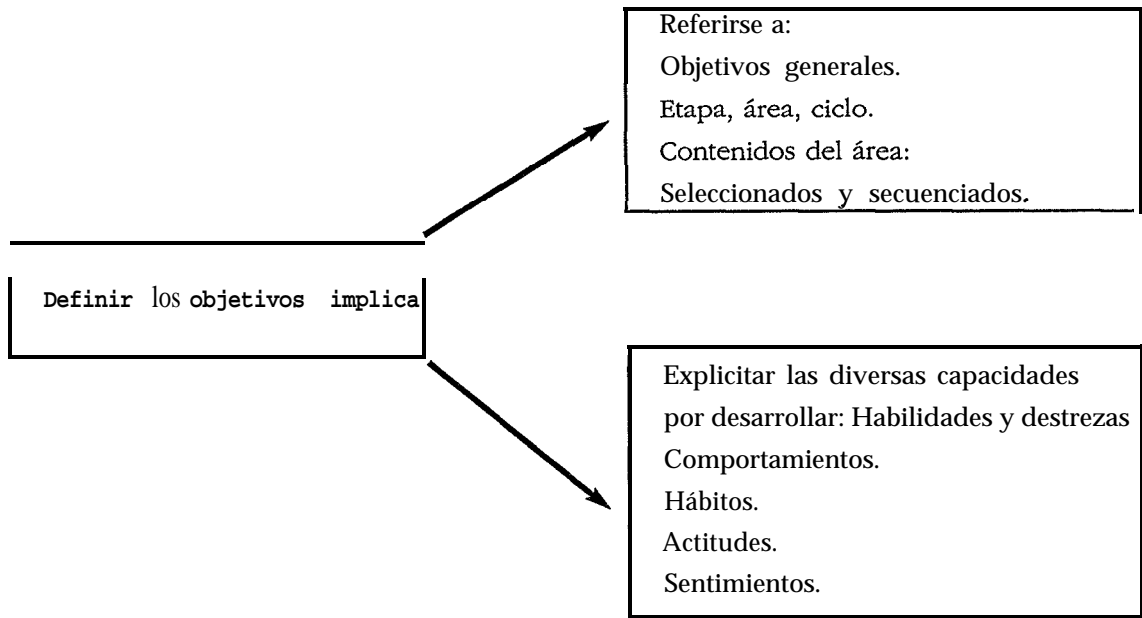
Definir los objetivos implica

Referirse a:
Objetivos generales.
Etapa, área, ciclo.
Contenidos del área:
Seleccionados y secuenciados.

Explicitar las diversas capacidades por desarrollar: Habilidades y destrezas
Comportamientos.
Hábitos.
Actitudes.
Sentimientos.